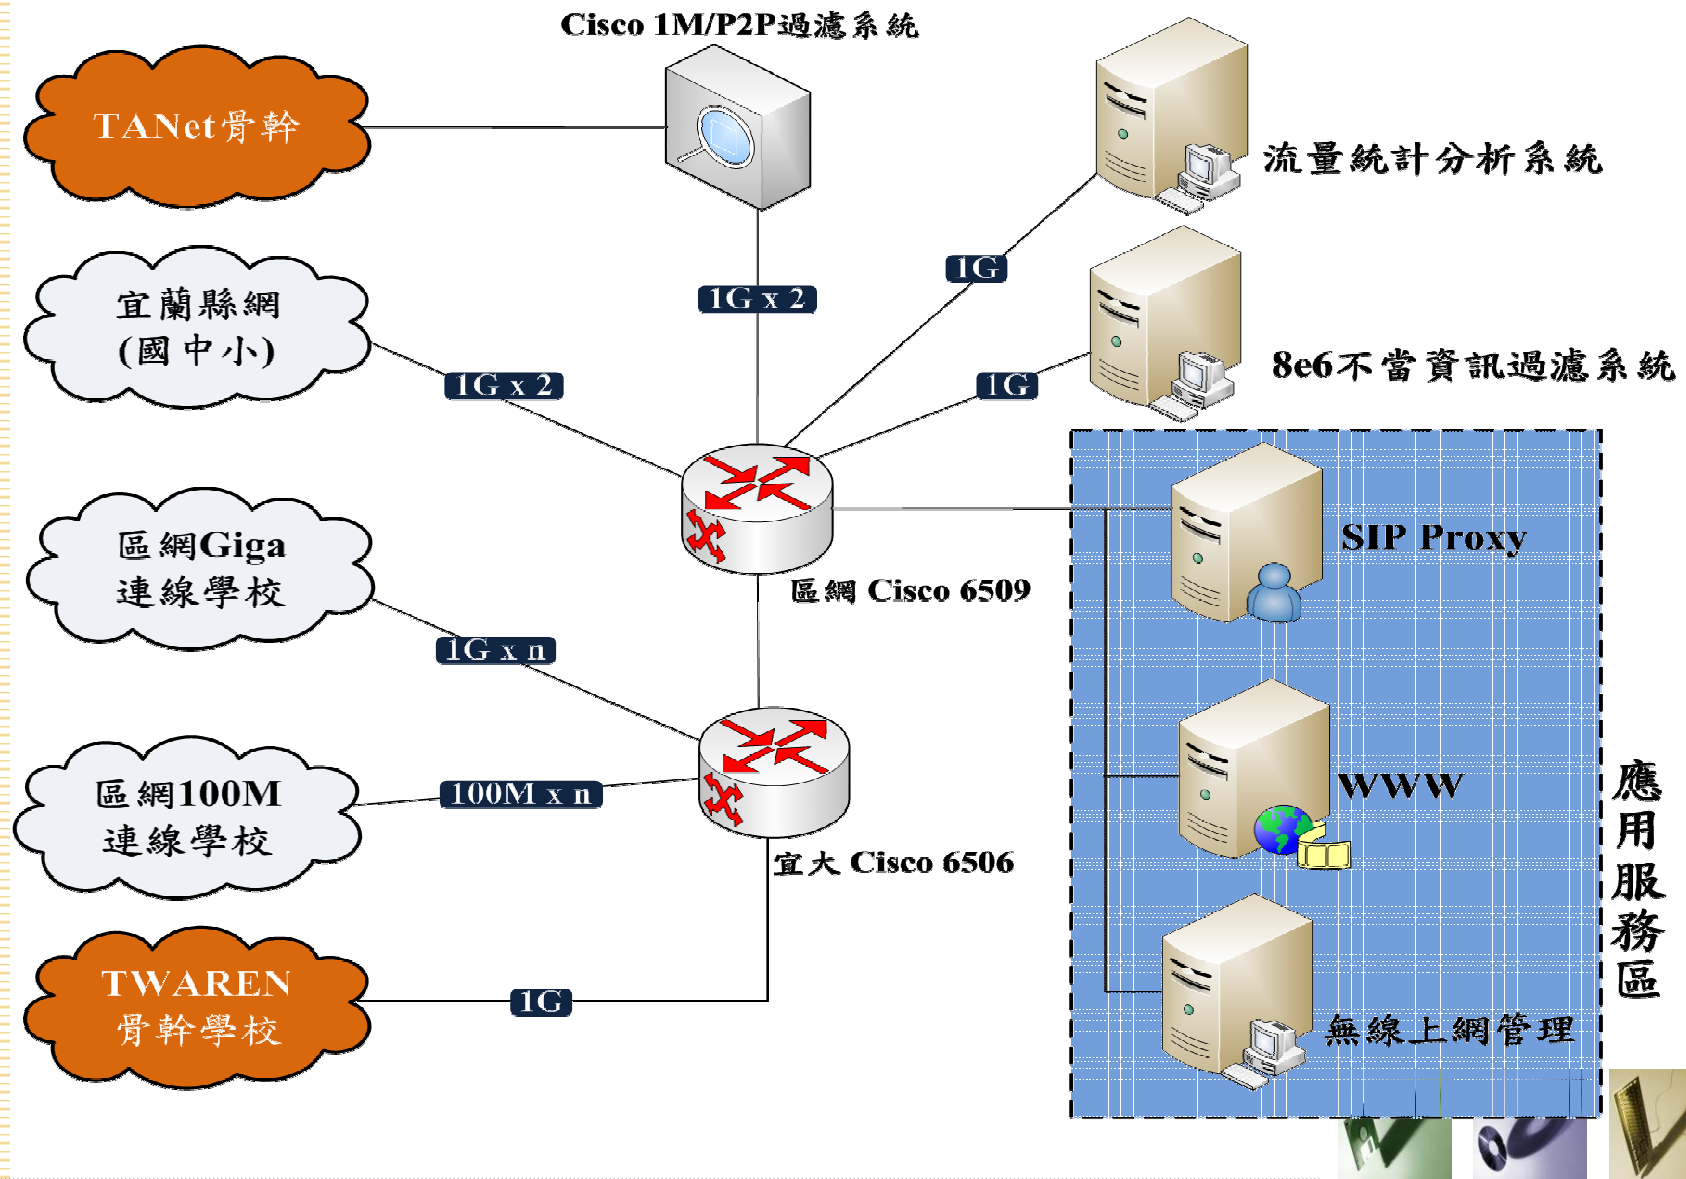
Cisco 1M/P2P過濾系統

TANet骨幹

流量統計分析系統

1G

1G x 2

宜蘭縣網
(國中小)

1G x 2

1G

8e6不當資訊過濾系統

SIP Proxy

區網 Cisco 6509

區網Giga
連線學校

1G x n

區網100M
連線學校

100M x n

WWW

應
用
服
務
區

宜大 Cisco 6506

TWAREN
骨幹學校

1G

無線上網管理